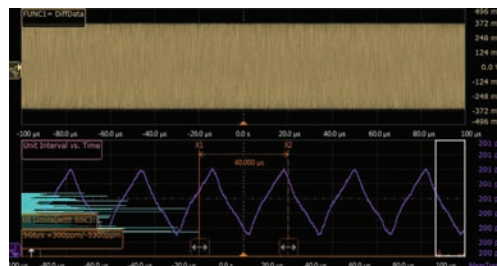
FUNC1= DiffData

496 m
372 m
248 m
124 m
0.0 V
-124 m
-248 m
-372 m
-496 m

-100 µs -80.0 µs -60.0 µs -40.0 µs -20.0 µs 0.0 s 20.0 µs 40.0 µs 60.0 µs 80.0 µs 100 µs

Unit Interval vs. Time

X1
40.000 µs
X2

201
201
201
201
200
200
200
200
200

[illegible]
5Gb/s +300ppm/-5300ppm

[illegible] -80.0 µs -60.0 µs -40.0 µs -20.0 µs 0.0 s 20.0 µs 40.0 µs 60.0 µs 80.0 µs 100 µs